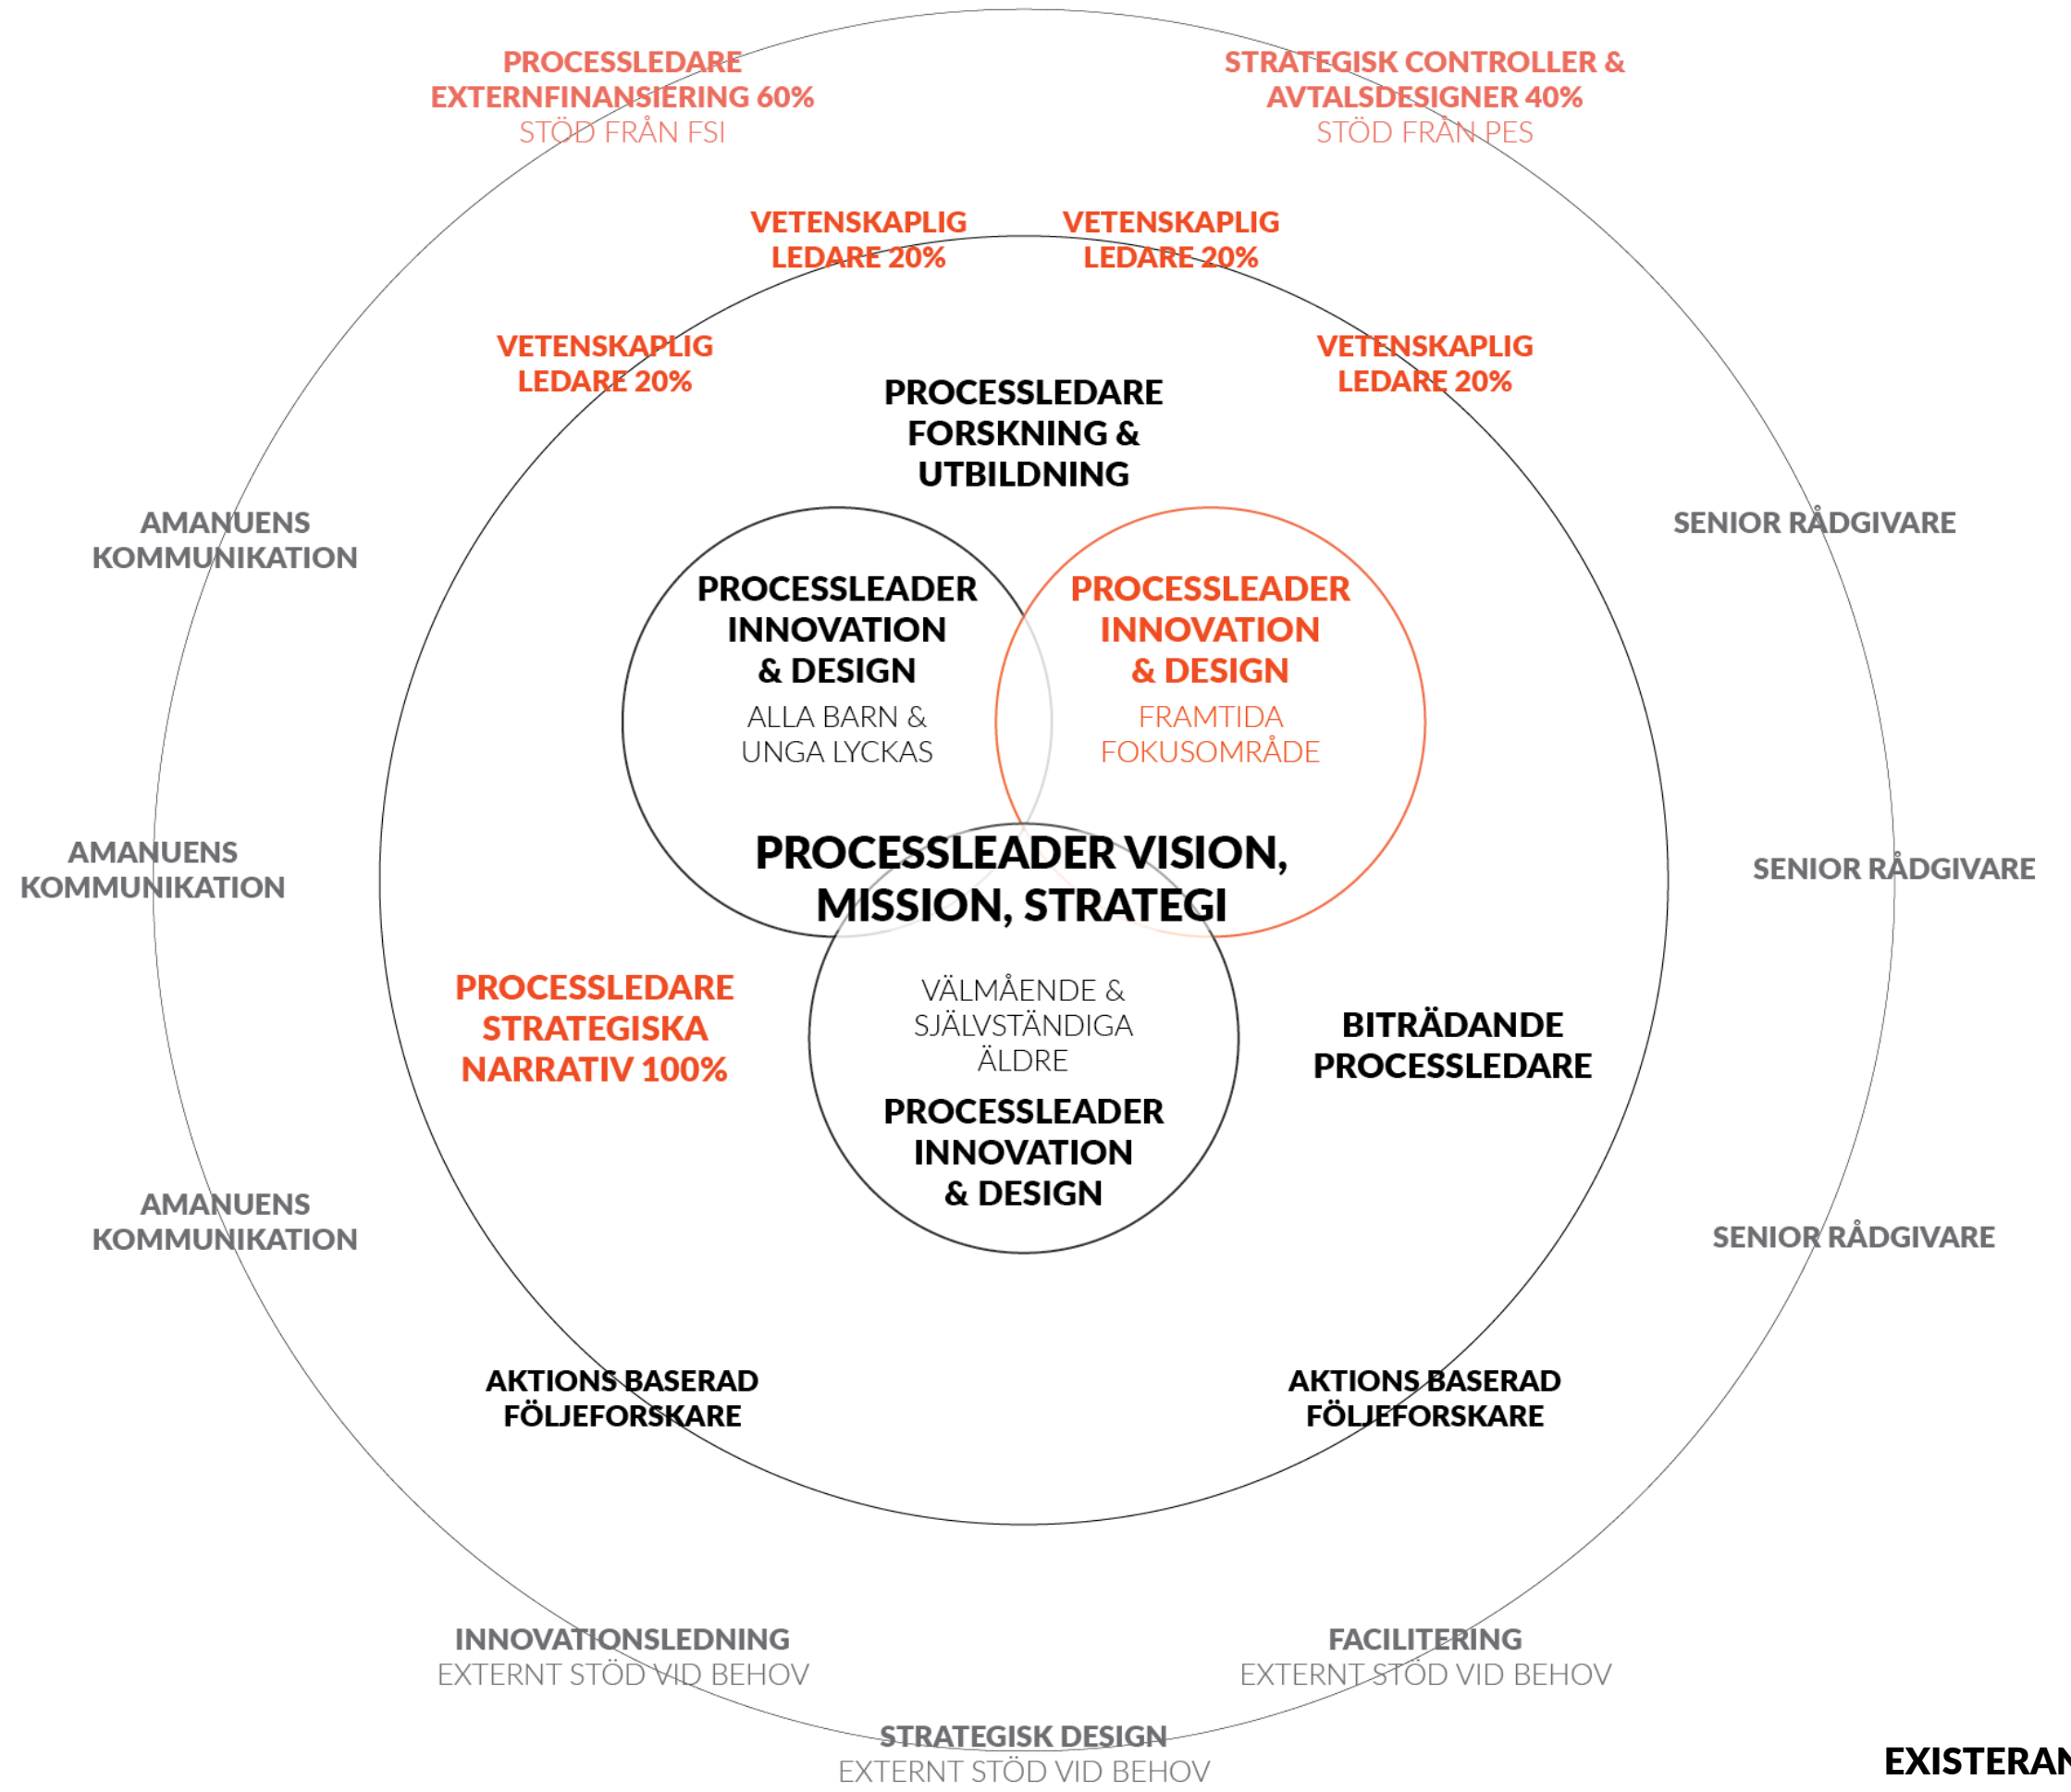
PROCESSLEDARE EXTERNFINANSIERING 60%
STÖD FRÅN FSI

STRATEGISK CONTROLLER & AVTALSDESIGNER 40%
STÖD FRÅN PES

VETENSKAPLIG LEDARE 20%

VETENSKAPLIG LEDARE 20%

VETENSKAPLIG LEDARE 20%

VETENSKAPLIG LEDARE 20%

PROCESSLEDARE FORSKNING & UTBILDNING

AMANUENS KOMMUNIKATION

SENIOR RÅDGIVARE

PROCESSLEADER INNOVATION & DESIGN
ALLA BARN & UNGA LYCKAS

PROCESSLEADER INNOVATION & DESIGN
FRAMTIDA FOKUSOMRÅDE

AMANUENS KOMMUNIKATION

PROCESSLEADER VISION, MISSION, STRATEGI

SENIOR RÅDGIVARE

PROCESSLEDARE STRATEGISKA NARRATIV 100%

VÄLMÅENDE & SJÄLVSTÄNDIGA ÄLDRE
PROCESSLEADER INNOVATION & DESIGN

BITRÄDANDE PROCESSLEDARE

AMANUENS KOMMUNIKATION

SENIOR RÅDGIVARE

AKTIONS BASERAD FÖLJEFORSKARE

AKTIONS BASERAD FÖLJEFORSKARE

INNOVATIONSLEDNING
EXTERNT STÖD VID BEHOV

FACILITERING
EXTERNT STÖD VID BEHOV

STRATEGISK DESIGN
EXTERNT STÖD VID BEHOV

EXISTERAN